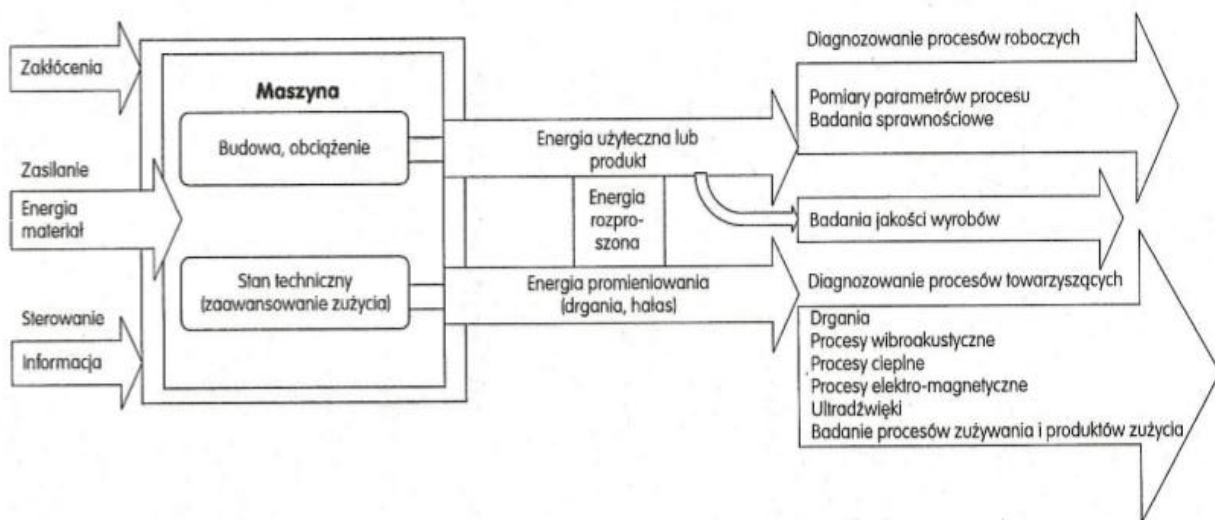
Zakłócenia

Zasilanie

Energia materiał

Sterowanie

Informacja

Maszyna

Budowa, obciążenie

Stan techniczny (zaawansowanie zużycia)

Energia użyteczna lub produkt

Energia rozproszona

Energia promieniowania (drgania, hałas)

Diagnozowanie procesów roboczych

Pomiary parametrów procesu
Badania sprawnościowe

Badania jakości wyrobów

Diagnozowanie procesów towarzyszących

Drgania
Procesy wibroakustyczne
Procesy cieplne
Procesy elektro-magnetyczne
Ultradźwięki
Badanie procesów zużywania i produktów zużycia